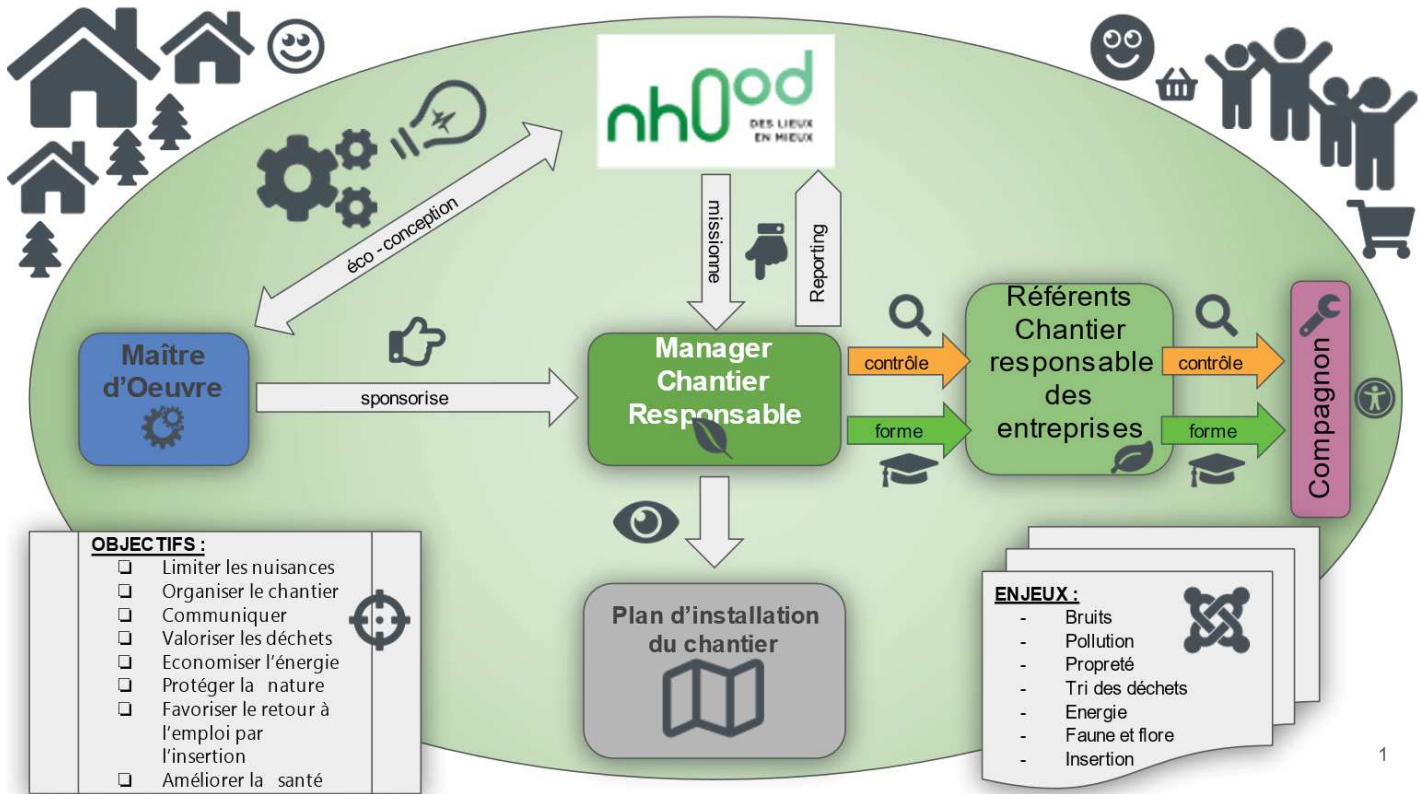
nhood
DES LIEUX EN MIEUX

éco - conception

missionne

Reporting

Maître d'Oeuvre

sponsorise

Manager Chantier Responsable

contrôle

forme

Référents Chantier responsable des entreprises

contrôle

forme

Compagnon

OBJECTIFS :
❑ Limiter les nuisances
❑ Organiser le chantier
❑ Communiquer
❑ Valoriser les déchets
❑ Economiser l'énergie
❑ Protéger la nature
❑ Favoriser le retour à l'emploi par l'insertion
❑ Améliorer la santé

Plan d'installation du chantier

ENJEUX :
- Bruits
- Pollution
- Propreté
- Tri des déchets
- Energie
- Faune et flore
- Insertion

1